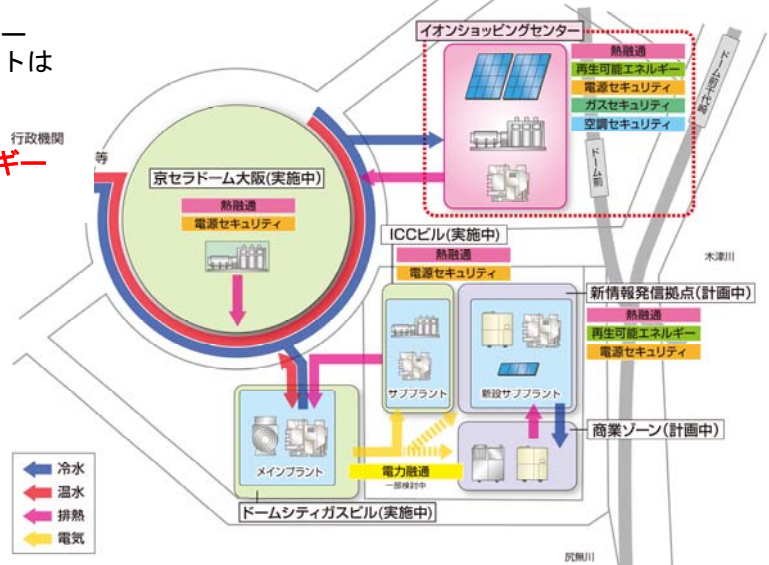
ー
トは

行政機関
ギー
等

イオンショッピングセンター
熱融通
再生可能エネルギー
電源セキュリティ
ガスセキュリティ
空調セキュリティ

ドーム前千代崎
ドーム前

京セラドーム大阪(実施中)
熱融通
電源セキュリティ

ICCビル(実施中)
熱融通
電源セキュリティ

木津川

新情報発信拠点(計画中)
熱融通
再生可能エネルギー
電源セキュリティ

サブプラント
新設サブプラント

商業ゾーン(計画中)

メインプラント
電力融通
一部検討中

ドームシティガスビル(実施中)

冷水
温水
排熱
電気

尻無川